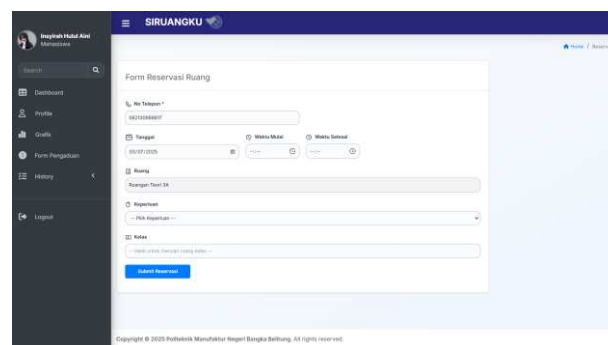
Inayirah Hulul Aini
Mahasiswa

Search

Dashboard

Profile

Grafik

Form Pengaduan

History

Logout

SIRUANGKU

Home / Reserv

Form Reservasi Ruang

No Telepon *

082133868817

Tanggal

05/07/2025

Waktu Mulai

--:--

Waktu Selesai

--:--

Ruang

Ruangan Teori 3A

Keperluan

-- Pilih Keperluan --

Kelas

-- Ketik untuk mencari yang kelas --

Submit Reservasi

Copyright © 2025 Politeknik Manufaktur Negeri Bangka Belitung. All rights reserved.